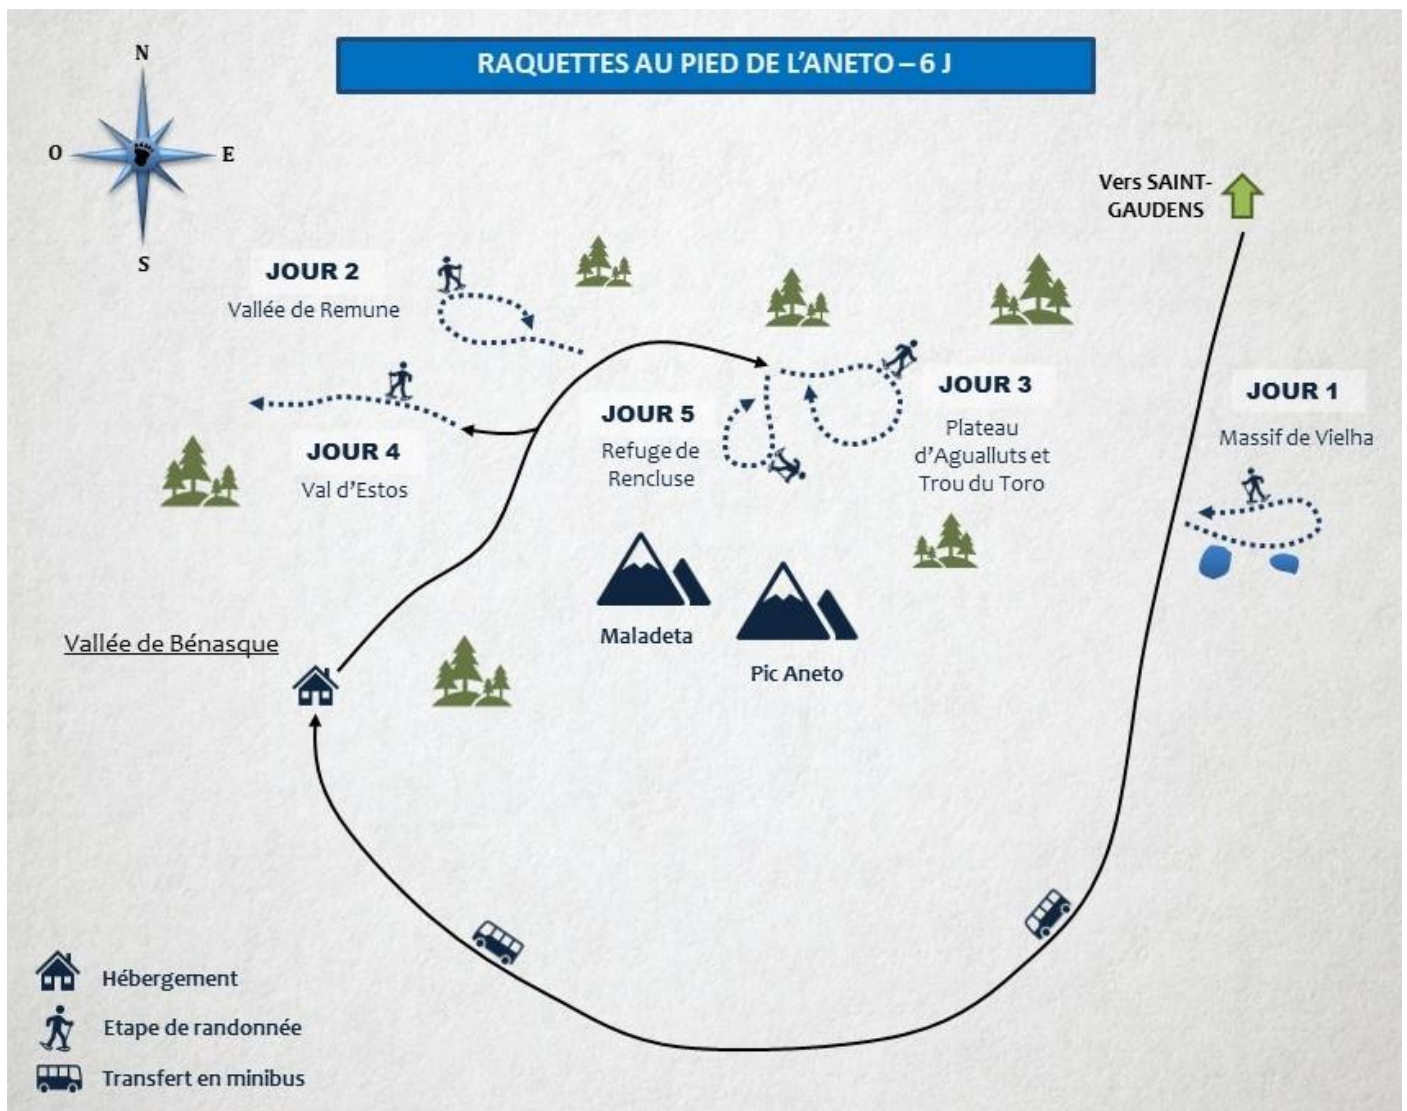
RAQUETTES AU PIED DE L'ANETO – 6 J

N
O
E
S

Vers SAINT-GAUDENS

JOUR 2
Vallée de Remune

JOUR 3
Plateau d'Aguallutset Trou du Toro

JOUR 1
Massif de Vielha

JOUR 5
Refuge de Rencluse

JOUR 4
Val d'Estos

Maladeta

Pic Aneto

Vallée de Bénasque

Hébergement
Etape de randonnée
Transfert en minibus